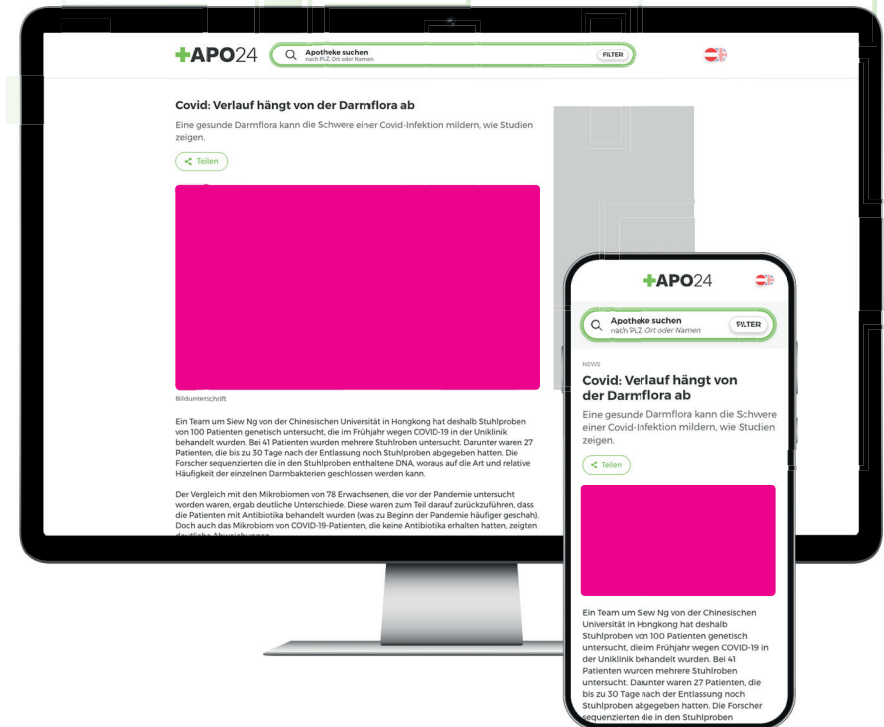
+APO24

Apotheke suchen
nach PLZ, Ort oder Namen

FILTER

Covid: Verlauf hängt von der Darmflora ab

Eine gesunde Darmflora kann die Schwere einer Covid-Infektion mildern, wie Studien zeigen.

Teilen

Bildunterschrift

Ein Team um Siew Ng von der Chinesischen Universität in Hongkong hat deshalb Stuhlproben von 100 Patienten genetisch untersucht, die im Frühjahr wegen COVID-19 in der Uniklinik behandelt wurden. Bei 41 Patienten wurden mehrere Stuhlroben untersucht. Darunter waren 27 Patienten, die bis zu 30 Tage nach der Entlassung noch Stuhlproben abgegeben hatten. Die Forscher sequenzierten die in den Stuhlproben enthaltene DNA, woraus auf die Art und relative Häufigkeit der einzelnen Darmbakterien geschlossen werden kann.

Der Vergleich mit den Mikrobiomen von 78 Erwachsenen, die vor der Pandemie untersucht worden waren, ergab deutliche Unterschiede. Diese waren zum Teil darauf zurückzuführen, dass die Patienten mit Antibiotika behandelt wurden (was zu Beginn der Pandemie häufiger geschah). Doch auch das Mikrobiom von COVID-19-Patienten, die keine Antibiotika erhalten hatten, zeigten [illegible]

+APO24

Apotheke suchen
nach PLZ, Ort oder Namen

FILTER

NEWS

Covid: Verlauf hängt von der Darmflora ab

Eine gesunde Darmflora kann die Schwere einer Covid-Infektion mildern, wie Studien zeigen.

Teilen

Ein Team um Sew Ng von der Chinesischen Universität in Hongkong hat deshalb Stuhlproben von 100 Patienten genetisch untersucht, dieim Frühjahr wegen COVID-19 in der Uniklinik behandelt wurden. Bei 41 Patienten wurcen mehrere Stuhlroben untersucht. Daunter waren 27 Patienten, die bis zu 30 Tage nach der Entlassung noch Stuhlproben abgegeben hatten. Die Forscher sequenzierten die in den Stuhlproben